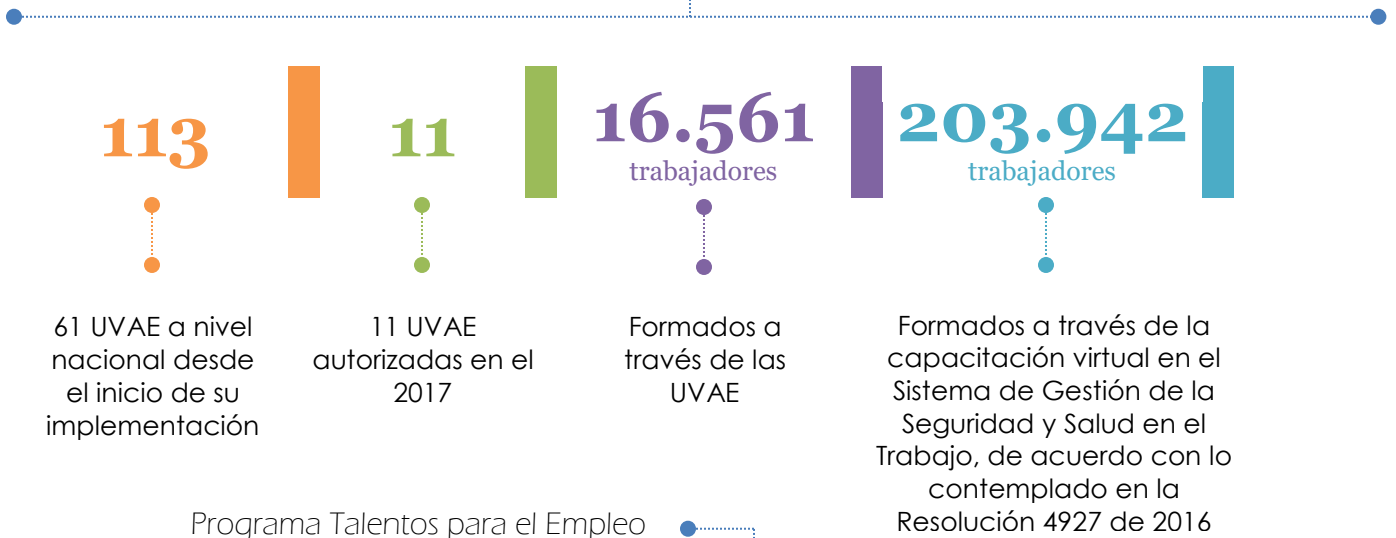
113

11

16.561
trabajadores

203.942
trabajadores

61 UVAE a nivel nacional desde el inicio de su implementación

11 UVAE autorizadas en el 2017

Formados a través de las UVAE

Formados a través de la capacitación virtual en el Sistema de Gestión de la Seguridad y Salud en el Trabajo, de acuerdo con lo contemplado en la Resolución 4927 de 2016

Programa Talentos para el Empleo